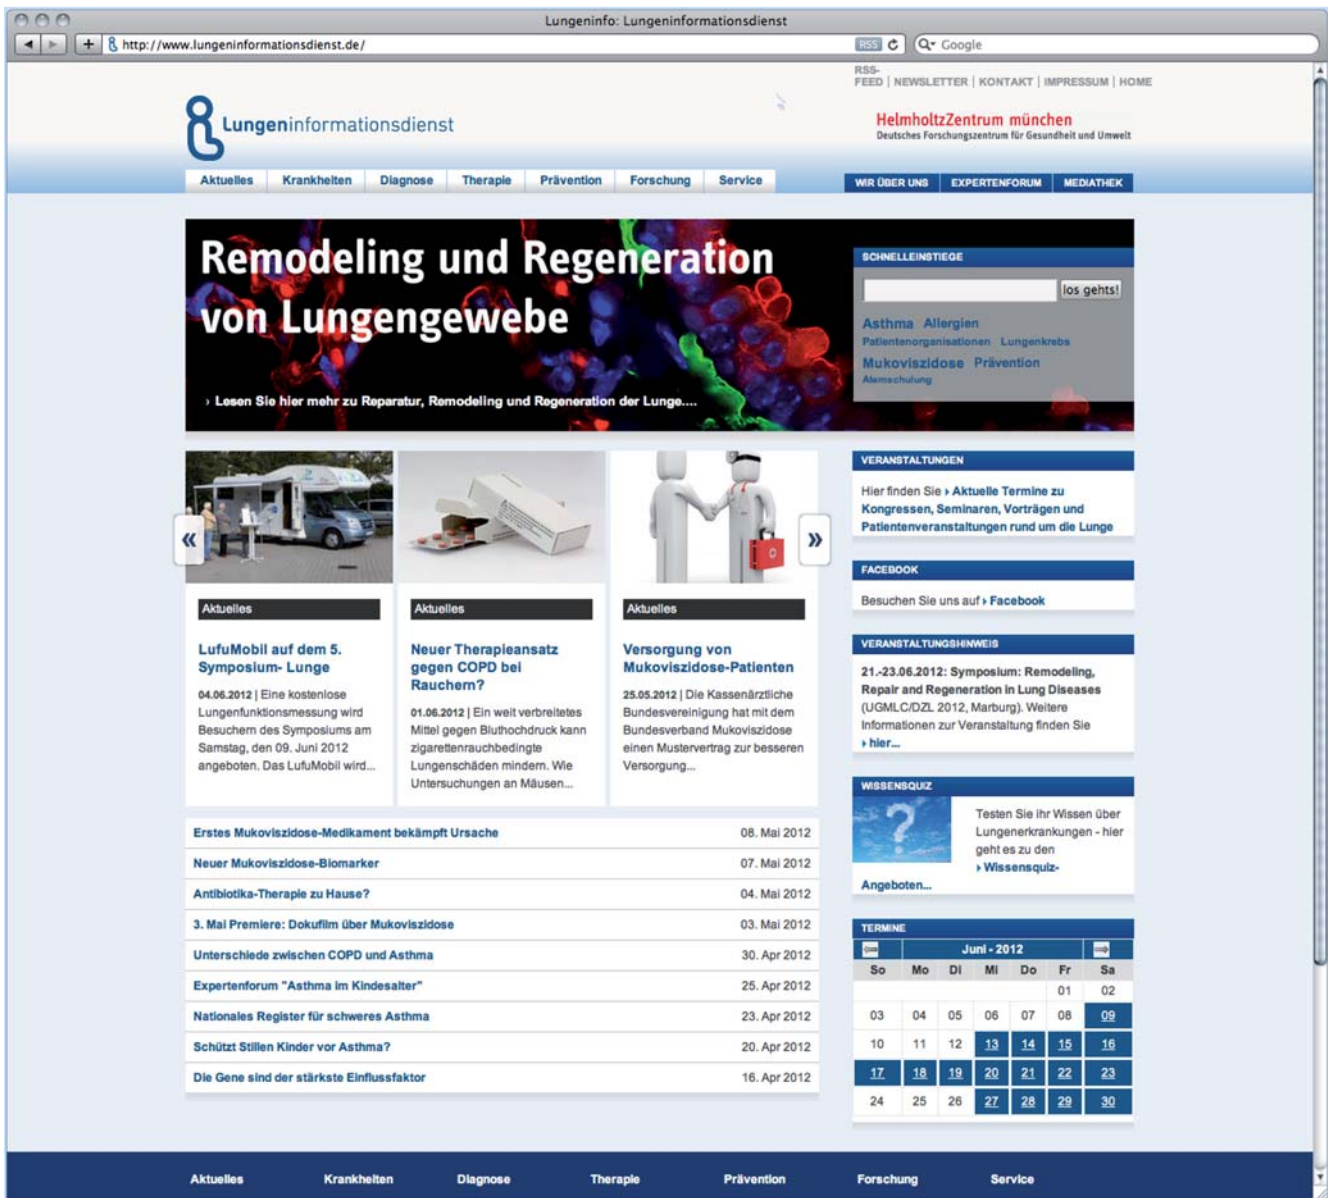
Lungeninfo: Lungeninformationsdienst

http://www.lungeninformationsdienst.de/

RSS

Google

RSS-FEED | NEWSLETTER | KONTAKT | IMPRESSUM | HOME

Lungeninformationsdienst

HelmholtzZentrum münchen
Deutsches Forschungszentrum für Gesundheit und Umwelt

Aktuelles | Krankheiten | Diagnose | Therapie | Prävention | Forschung | Service

WIR ÜBER UNS | EXPERTENFORUM | MEDIATHEK

Remodeling und Regeneration von Lungengewebe

› Lesen Sie hier mehr zu Reparatur, Remodeling und Regeneration der Lunge....

SCHNELLEINSTIEGE

los gehts!

Asthma Allergien Patientenorganisationen Lungenkrebs Mukoviszidose Prävention Atemschulung

«

»

Aktuelles

LufuMobil auf dem 5. Symposium- Lunge

04.06.2012 | Eine kostenlose Lungenfunktionsmessung wird Besuchern des Symposiums am Samstag, den 09. Juni 2012 angeboten. Das LufuMobil wird...

Aktuelles

Neuer Therapieansatz gegen COPD bei Rauchern?

01.06.2012 | Ein weit verbreitetes Mittel gegen Bluthochdruck kann zigarettenrauchbedingte Lungenschäden mindern. Wie Untersuchungen an Mäusen...

Aktuelles

Versorgung von Mukoviszidose-Patienten

25.05.2012 | Die Kassenärztliche Bundesvereinigung hat mit dem Bundesverband Mukoviszidose einen Mustervertrag zur besseren Versorgung...

| | |
|---|---|
| Erstes Mukoviszidose-Medikament bekämpft Ursache | 08. Mai 2012 |
| Neuer Mukoviszidose-Biomarker | 07. Mai 2012 |
| Antibiotika-Therapie zu Hause? | 04. Mai 2012 |
| 3. Mai Premiere: Dokufilm über Mukoviszidose | 03. Mai 2012 |
| Unterschiede zwischen COPD und Asthma | 30. Apr 2012 |
| Expertenforum "Asthma im Kindesalter" | 25. Apr 2012 |
| Nationales Register für schweres Asthma | 23. Apr 2012 |
| Schützt Stillen Kinder vor Asthma? | 20. Apr 2012 |
| Die Gene sind der stärkste Einflussfaktor | 16. Apr 2012 |

VERANSTALTUNGEN

Hier finden Sie › Aktuelle Termine zu Kongressen, Seminaren, Vorträgen und Patientenveranstaltungen rund um die Lunge

FACEBOOK

Besuchen Sie uns auf › Facebook

VERANSTALTUNGSHINWEIS

21.-23.06.2012: Symposium: Remodeling, Repair and Regeneration in Lung Diseases (UGMLC/DZL 2012, Marburg). Weitere Informationen zur Veranstaltung finden Sie › hier...

WISSENSQUIZ

Testen Sie Ihr Wissen über Lungenerkrankungen - hier geht es zu den › Wissensquiz-Angeboten...

TERMINE

Juni - 2012

| So | Mo | Di | Mi | Do | Fr | Sa |
|---|---|---|---|---|---|---|
| | | | | | 01 | 02 |
| 03 | 04 | 05 | 06 | 07 | 08 | 09 |
| 10 | 11 | 12 | 13 | 14 | 15 | 16 |
| 17 | 18 | 19 | 20 | 21 | 22 | 23 |
| 24 | 25 | 26 | 27 | 28 | 29 | 30 |

Aktuelles | Krankheiten | Diagnose | Therapie | Prävention | Forschung | Service